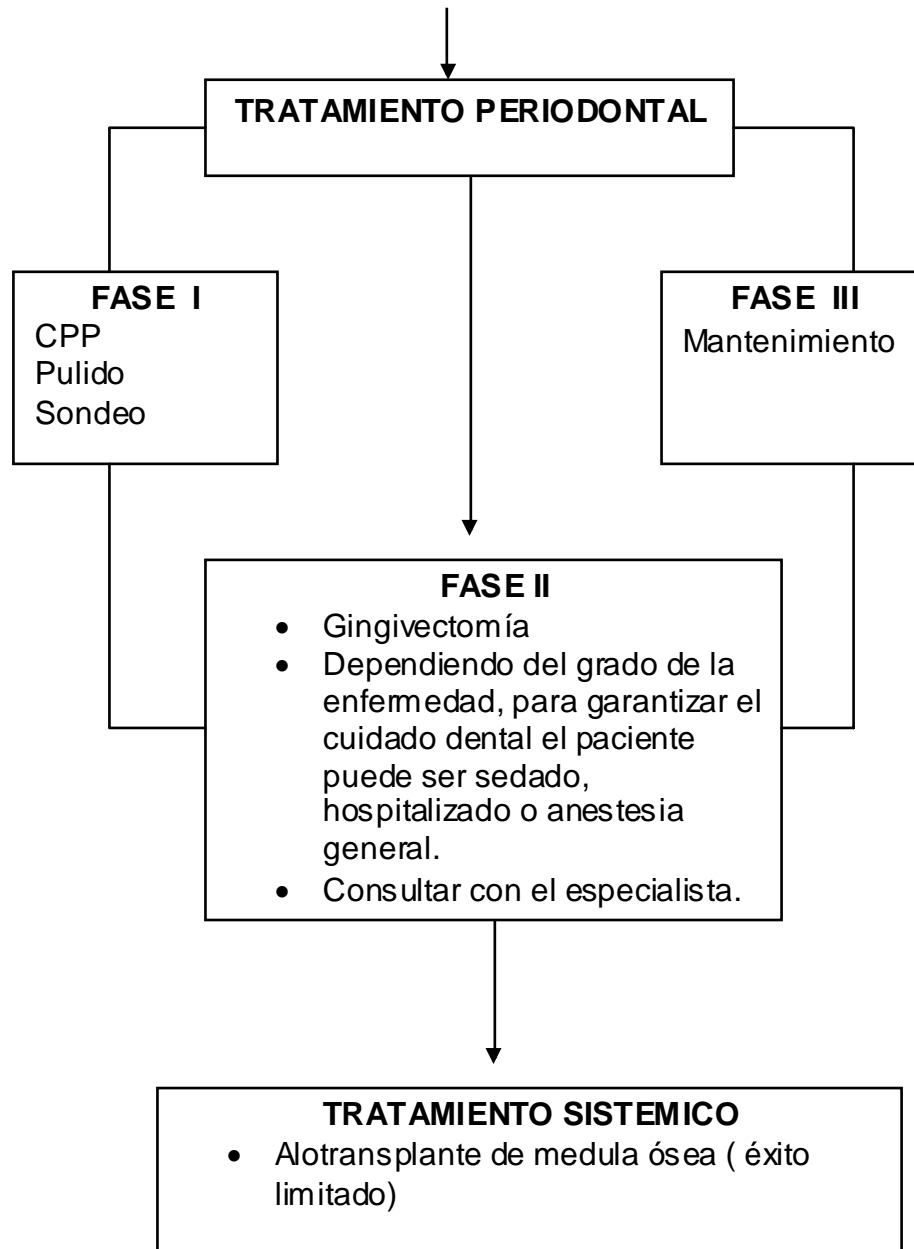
TRATAMIENTO PERIODONTAL

FASE I
CPP
Pulido
Sondeo

FASE III
Mantenimiento

FASE II
- Gingivectomía
- Dependiendo del grado de la enfermedad, para garantizar el cuidado dental el paciente puede ser sedado, hospitalizado o anestesia general.
- Consultar con el especialista.

TRATAMIENTO SISTEMICO
- Alotransplante de medula ósea ( éxito limitado)